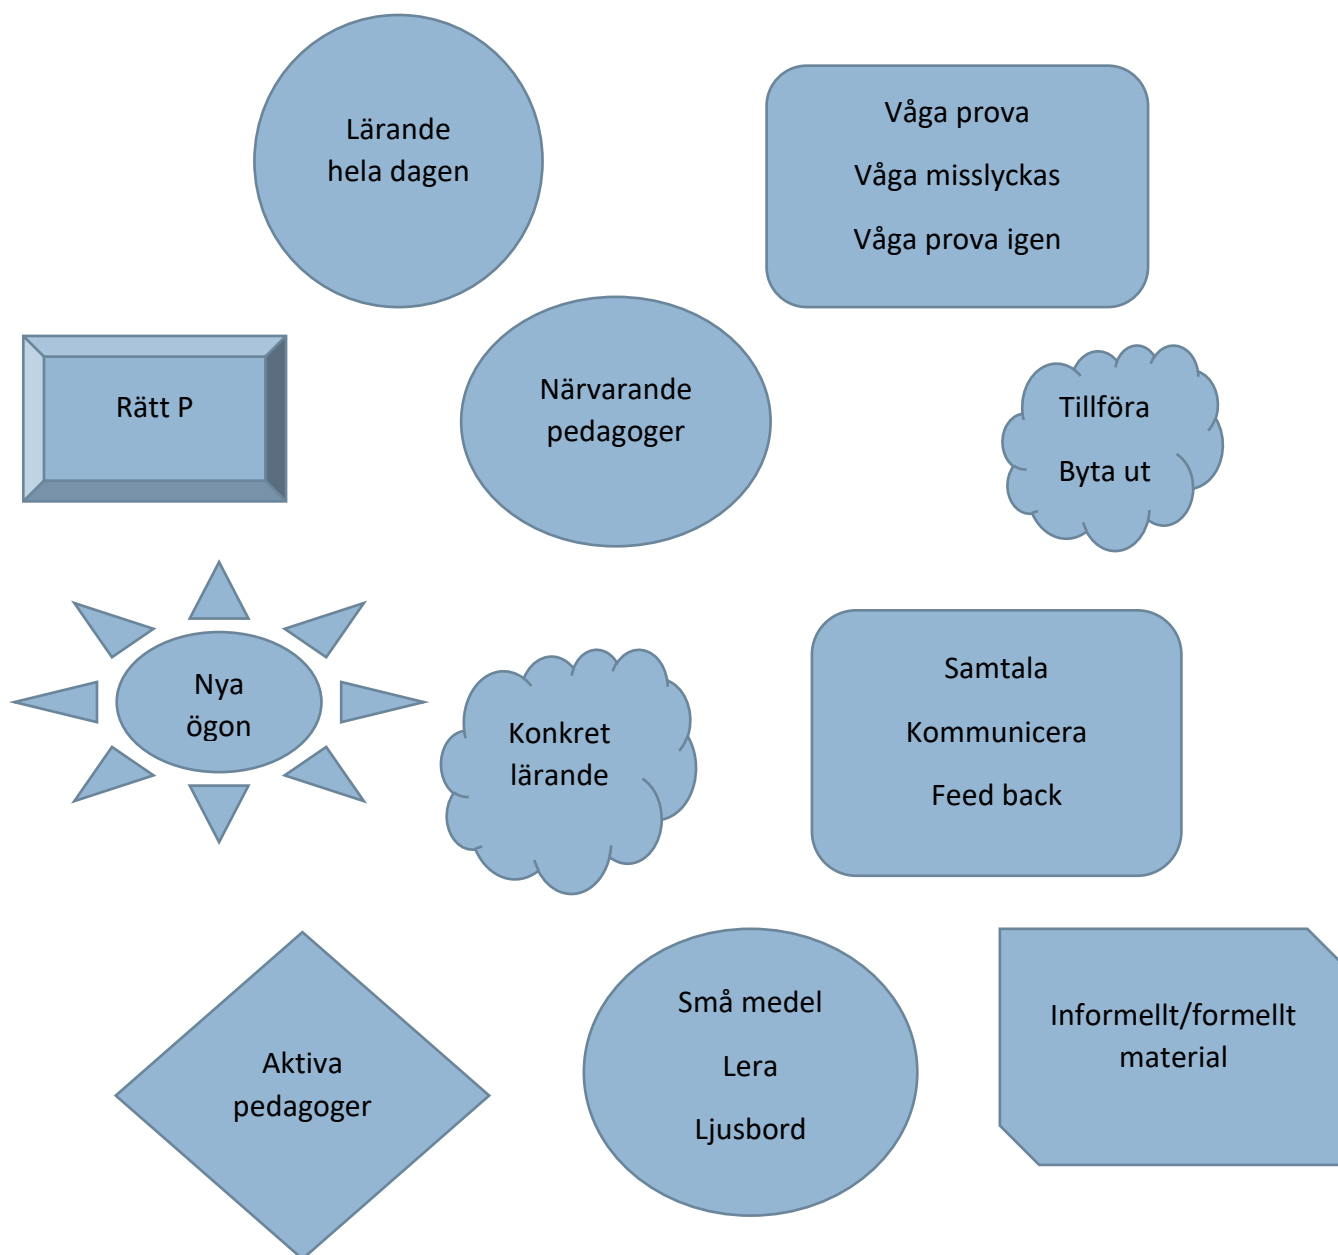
Lärande hela dagen

Våga prova

Våga misslyckas

Våga prova igen

Rätt P

Närvarande pedagoger

Tillföra

Byta ut

Nya ögon

Konkret lärande

Samtala

Kommunicera

Feed back

Aktiva pedagoger

Små medel

Lera

Ljusbord

Informellt/formellt material